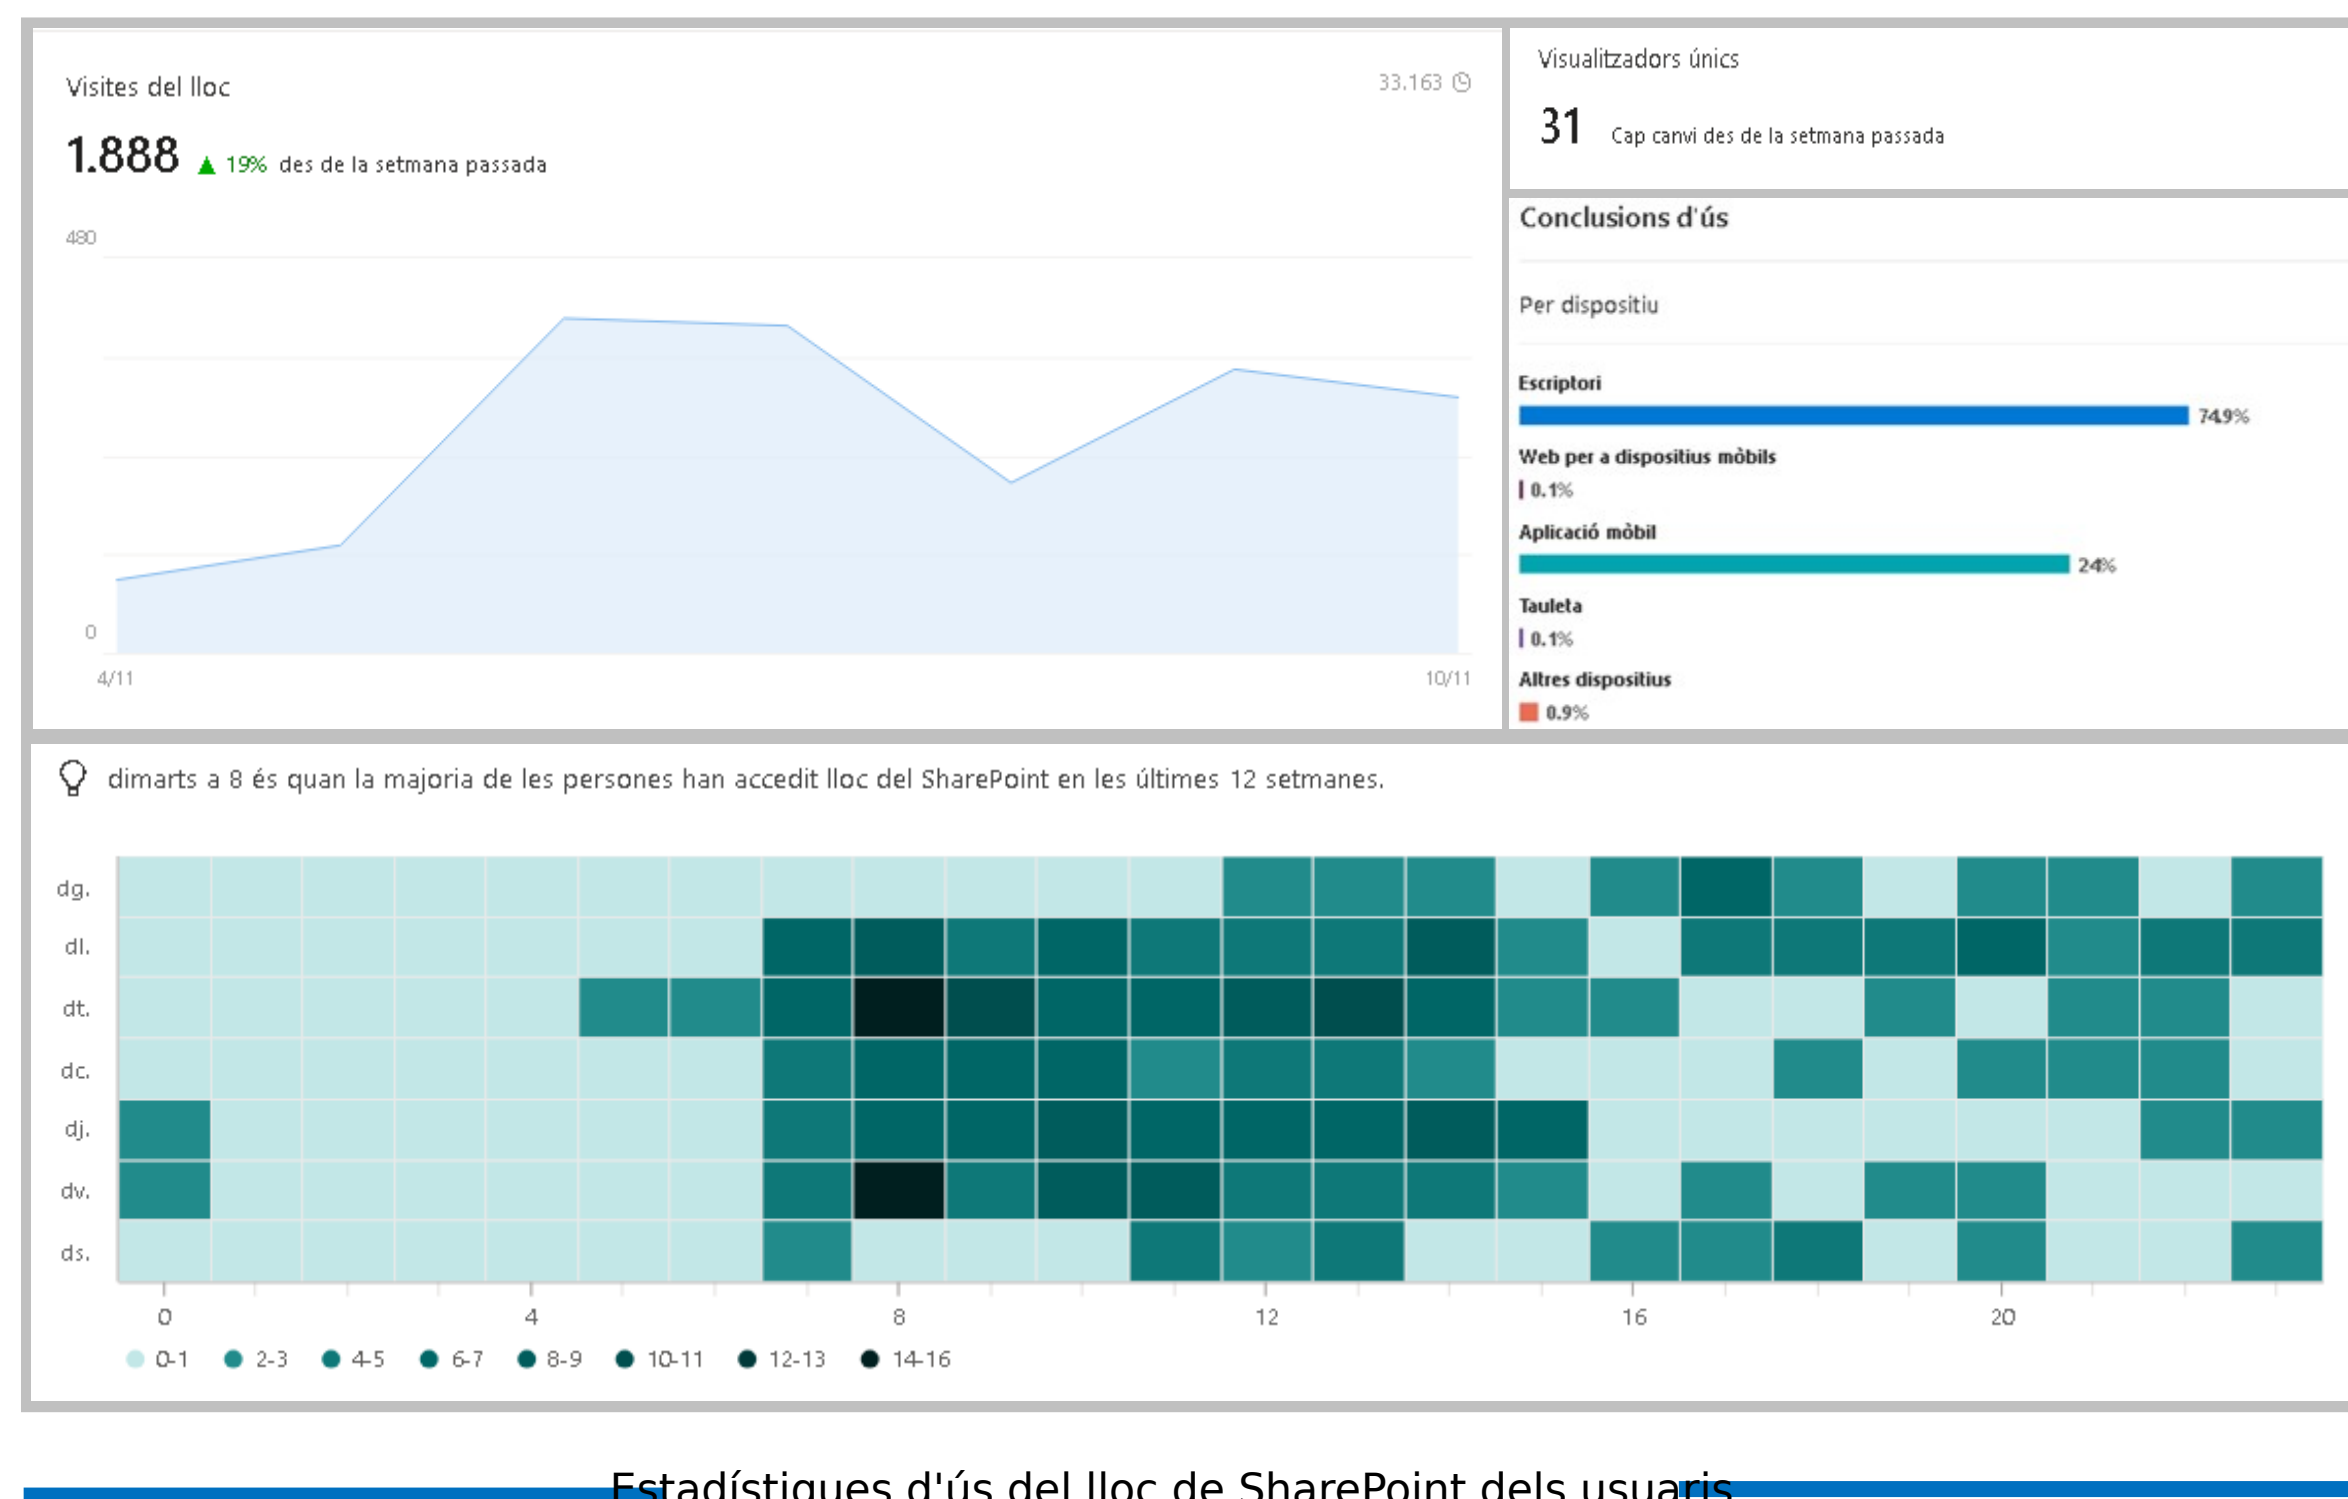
Visites del lloc

33.163

1.888 ▲ 19% des de la setmana passada

480

0

4/11

10/11

Visualitzadors únics

31 Cap canvi des de la setmana passada

Conclusions d'ús

Per dispositiu

Escriptori

74.9%

Web per a dispositius mòbils

0.1%

Aplicació mòbil

24%

Tauleta

0.1%

Altres dispositius

0.9%

dimarts a 8 és quan la majoria de les persones han accedit lloc del SharePoint en les últimes 12 setmanes.

dg.
dl.
dt.
dc.
dj.
dv.
ds.

0
4
8
12
16
20

0-1 2-3 4-5 6-7 8-9 10-11 12-13 14-16

Estadístiques d'ús del lloc de SharePoint dels usuaris